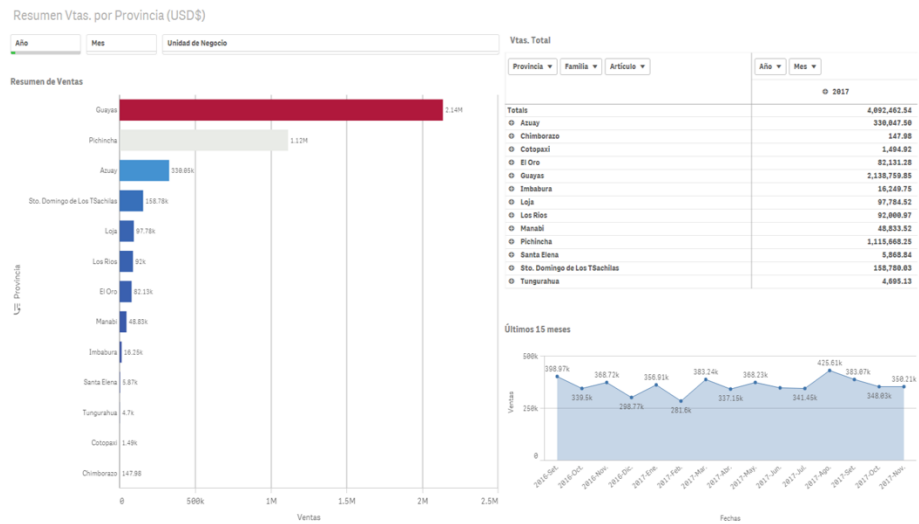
Resumen Vtas. por Provincia (USD$)

Año | Mes | Unidad de Negocio

Resumen de Ventas

Provincia

Guayas 2.14M
Pichincha 1.12M
Azuay 330.05k
Sto. Domingo de Los TSachilas 158.78k
Loja 97.78k
Los Rios 92k
El Oro 82.13k
Manabi 48.83k
Imbabura 16.25k
Santa Elena 5.87k
Tungurahua 4.7k
Cotopaxi 1.49k
Chimborazo 147.98

0 500k 1M 1.5M 2M 2.5M
Ventas

Vtas. Total

Provincia ▾ Familia ▾ Artículo ▾ | Año ▾ Mes ▾

| | 2017 |
|---|---|
| Totals | 4,092,462.54 |
| Azuay | 330,047.50 |
| Chimborazo | 147.98 |
| Cotopaxi | 1,494.92 |
| El Oro | 82,131.28 |
| Guayas | 2,138,759.85 |
| Imbabura | 16,249.75 |
| Loja | 97,784.52 |
| Los Rios | 92,000.97 |
| Manabi | 48,833.52 |
| Pichincha | 1,115,668.25 |
| Santa Elena | 5,868.84 |
| Sto. Domingo de Los TSachilas | 158,780.03 |
| Tungurahua | 4,695.13 |

Últimos 15 meses

500k 250k 0
Ventas

398.97k 339.5k 368.72k 298.77k 356.91k 281.6k 383.24k 337.15k 368.23k 341.45k 425.61k 383.87k 348.83k 358.21k

2016-Sept. 2016-Oct. 2016-Nov. 2016-Dic. 2017-Ene. 2017-Feb. 2017-Mar. 2017-Abr. 2017-May. 2017-Jun. 2017-Jul. 2017-Ago. 2017-Sept. 2017-Oct. 2017-Nov.

Fechas